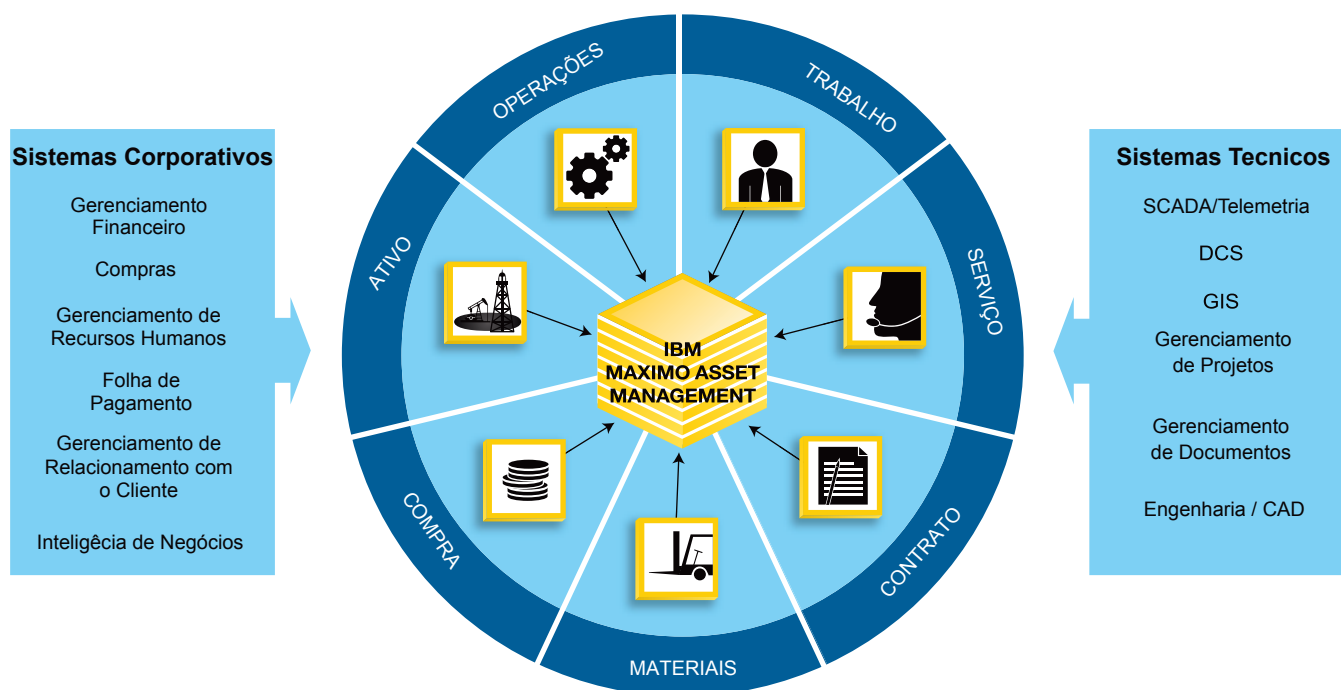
Sistemas Corporativos

Gerenciamento Financeiro

Compras

Gerenciamento de Recursos Humanos

Folha de Pagamento

Gerenciamento de Relacionamento com o Cliente

Inteligêcia de Negócios

OPERAÇÕES

TRABALHO

ATIVO

SERVIÇO

IBM MAXIMO ASSET MANAGEMENT

COMPRA

CONTRATO

MATERIAIS

Sistemas Tecnicos

SCADA/Telemetria

DCS

GIS

Gerenciamento de Projetos

Gerenciamento de Documentos

Engenharia / CAD